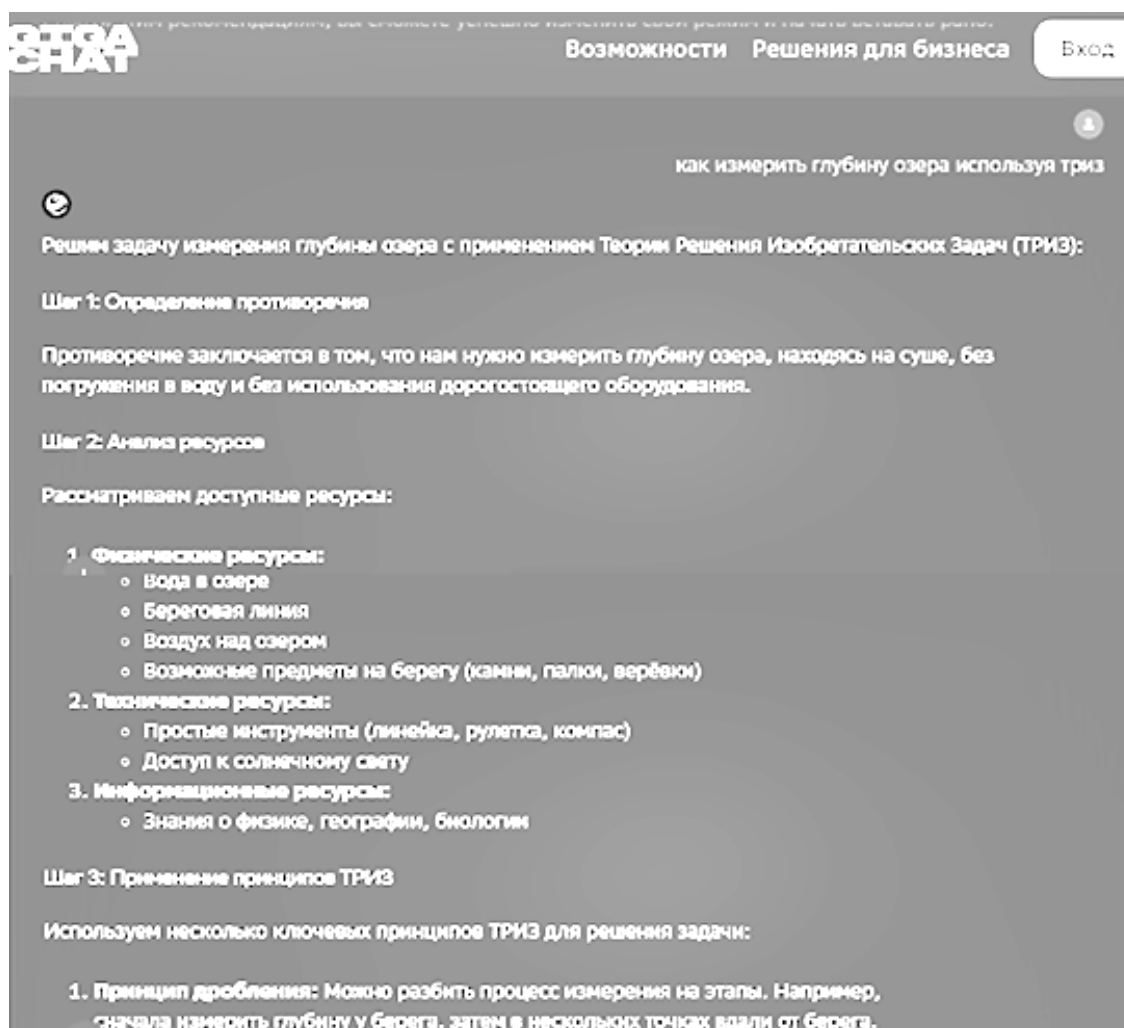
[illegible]

GIGA
CHAT

Возможности Решения для бизнеса Вход

как измерить глубину озера используя триз

Решим задачу измерения глубины озера с применением Теории Решения Изобретательских Задач (ТРИЗ):

Шаг 1: Определение противоречия

Противоречие заключается в том, что нам нужно измерить глубину озера, находясь на суше, без погружения в воду и без использования дорогостоящего оборудования.

Шаг 2: Анализ ресурсов

Рассматриваем доступные ресурсы:

1. Физические ресурсы:
   - Вода в озере
   - Береговая линия
   - Воздух над озером
   - Возможные предметы на берегу (камни, палки, верёвки)
2. Технические ресурсы:
   - Простые инструменты (линейка, рулетка, компас)
   - Доступ к солнечному свету
3. Информационные ресурсы:
   - Знания о физике, географии, биологии

Шаг 3: Применение принципов ТРИЗ

Используем несколько ключевых принципов ТРИЗ для решения задачи:

1. Принцип дробления: Можно разбить процесс измерения на этапы. Например, сначала измерить глубину у берега, затем в нескольких точках вдали от берега.